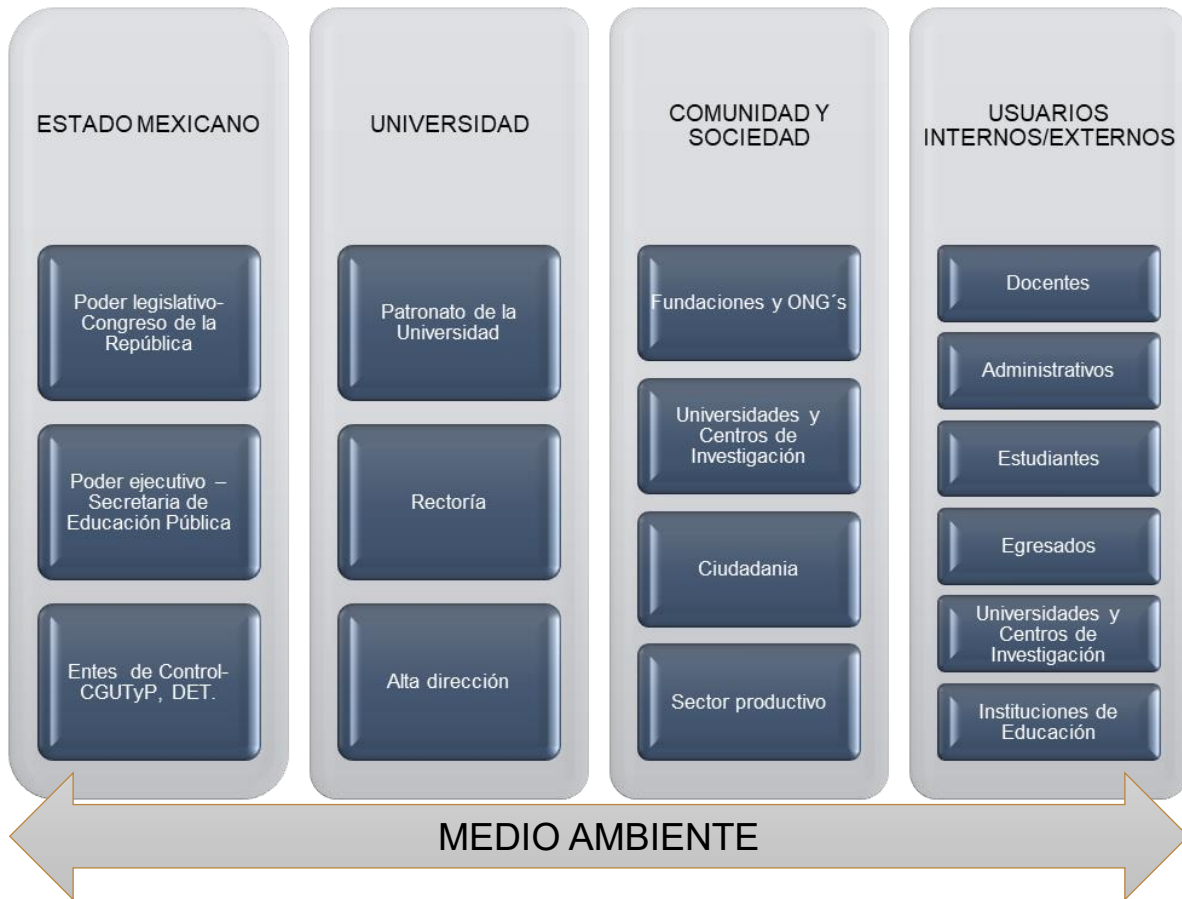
ESTADO MEXICANO

Poder legislativo- Congreso de la República

Poder ejecutivo – Secretaria de Educación Pública

Entes de Control- CGUTyP, DET.

UNIVERSIDAD

Patronato de la Universidad

Rectoría

Alta dirección

COMUNIDAD Y SOCIEDAD

Fundaciones y ONG´s

Universidades y Centros de Investigación

Ciudadania

Sector productivo

USUARIOS INTERNOS/EXTERNOS

Docentes

Administrativos

Estudiantes

Egresados

Universidades y Centros de Investigación

Instituciones de Educación

MEDIO AMBIENTE